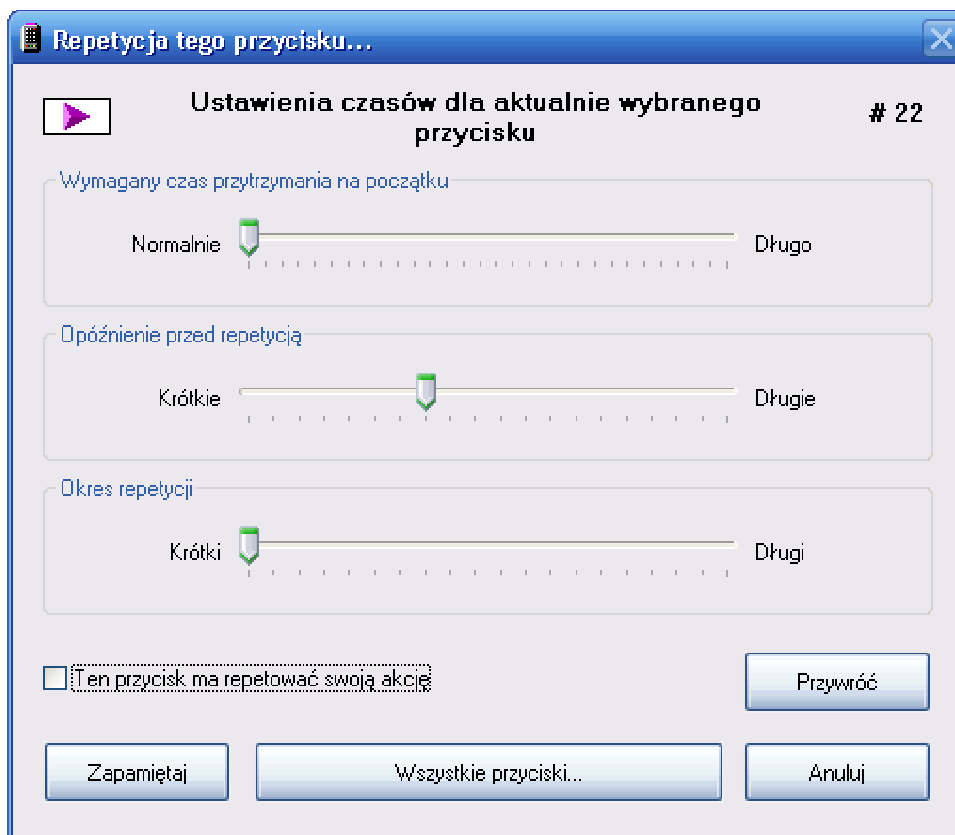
Repetycja tego przycisku...

Ustawienia czasów dla aktualnie wybranego przycisku

# 22

Wymagany czas przytrzymania na początku

Normalnie

Długo

Opóźnienie przed repetycją

Krótkie

Długie

Okres repetycji

Krótki

Długi

Ten przycisk ma repetować swoją akcję

Przywróć

Zapamiętaj

Wszystkie przyciski...

Anuluj